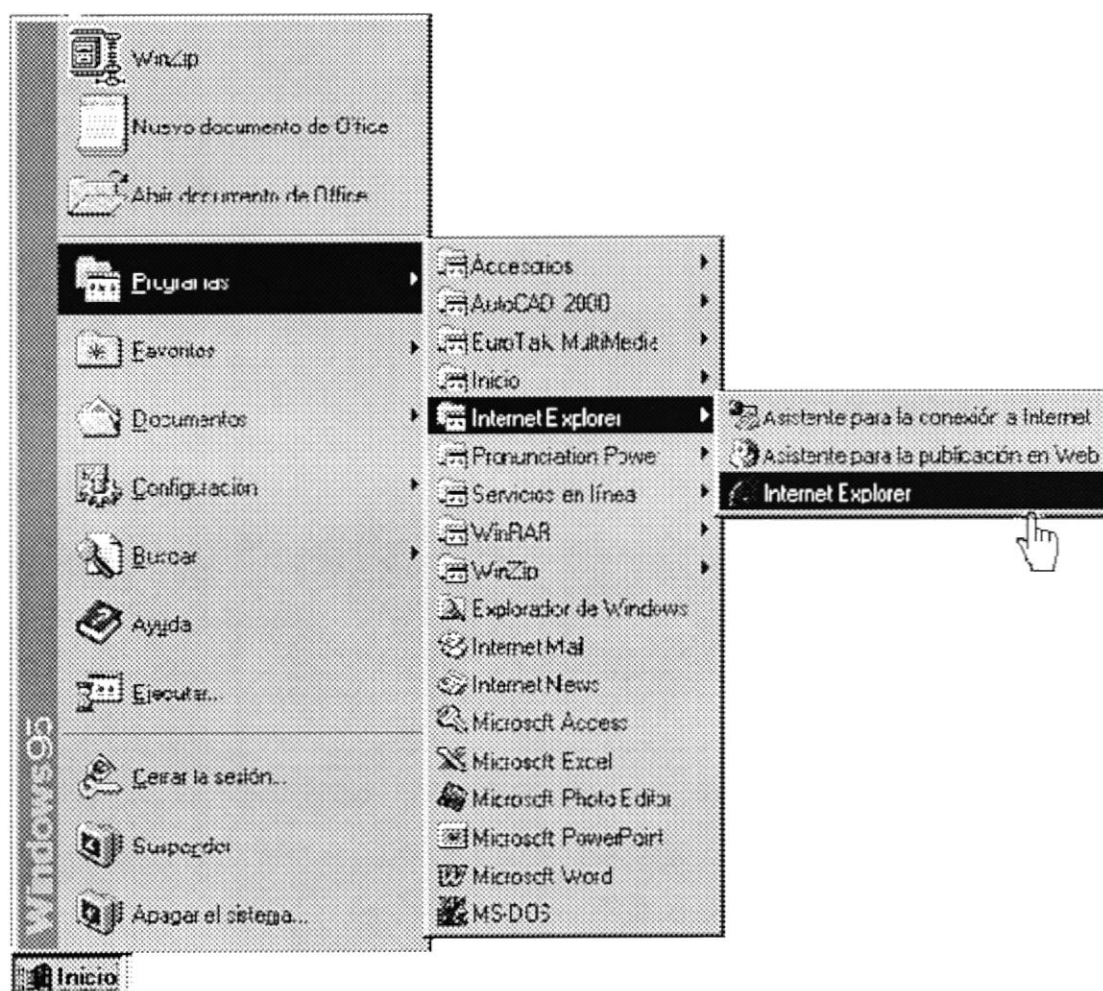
WinZip
Nuevo documento de Office
Abrir documento de Office
Programas
Favoritos
Documentos
Configuración
Buscar
Ayuda
Ejecutar...
Cerrar la sesión...
Suspender
Apagar el sistema...
Windows95
Inicio

Accesorios
AutoCAD 2000
EuroTalk MultiMedia
Inicio
Internet Explorer
Pronunciation Power
Servicios en línea
WinRAR
WinZip
Explorador de Windows
Internet Mail
Internet News
Microsoft Access
Microsoft Excel
Microsoft Photo Editor
Microsoft PowerPoint
Microsoft Word
MS-DOS

Asistente para la conexión a Internet
Asistente para la publicación en Web
Internet Explorer